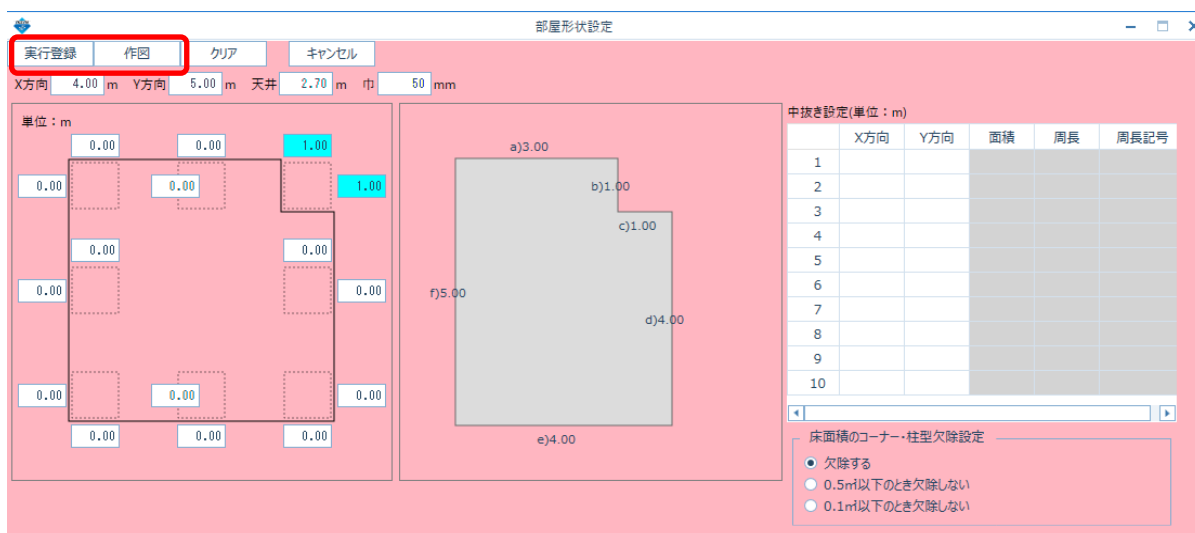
部屋形状設定

実行登録 作図 クリア キャンセル

X方向 4.00 m Y方向 5.00 m 天井 2.70 m 巾 50 mm

単位：m

0.00 0.00 1.00
0.00 0.00 1.00
0.00 0.00
0.00 0.00
0.00 0.00 0.00
0.00 0.00 0.00

a)3.00
b)1.00
c)1.00
f)5.00
d)4.00
e)4.00

中抜き設定(単位：m)

| | X方向 | Y方向 | 面積 | 周長 | 周長記号 |
|---|---|---|---|---|---|
| 1 | | | | | |
| 2 | | | | | |
| 3 | | | | | |
| 4 | | | | | |
| 5 | | | | | |
| 6 | | | | | |
| 7 | | | | | |
| 8 | | | | | |
| 9 | | | | | |
| 10 | | | | | |

床面積のコーナー・柱型欠除設定
欠除する
0.5㎡以下のとき欠除しない
0.1㎡以下のとき欠除しない